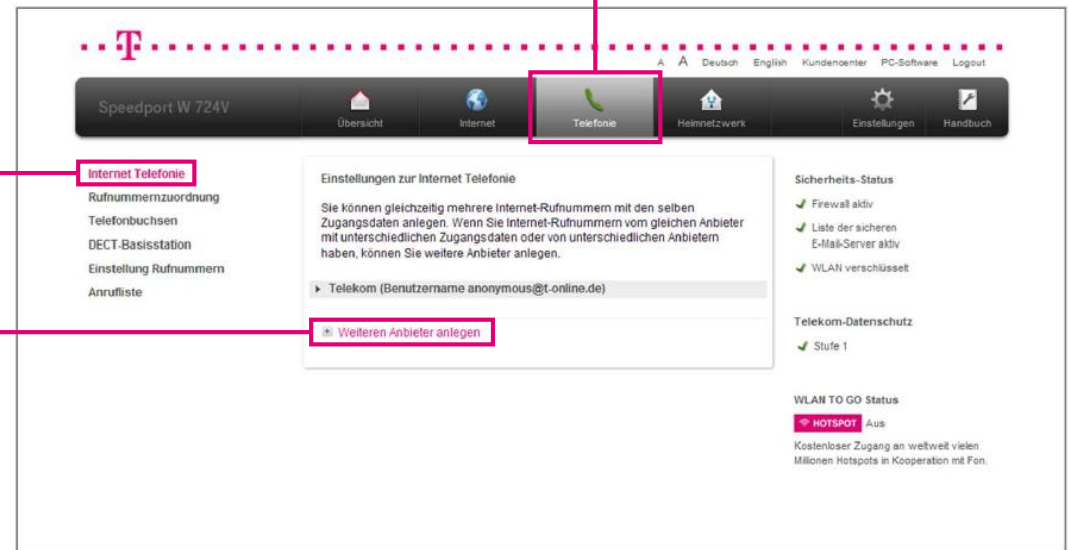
A A Deutsch English Kundencenter PC-Software Logout

Speedport W 724V

Übersicht Internet Telefonie Heimnetzwerk Einstellungen Handbuch

Internet Telefonie
Rufnummernzuordnung
Telefonbuchsen
DECT-Basisstation
Einstellung Rufnummern
Anrufliste

Einstellungen zur Internet Telefonie

Sie können gleichzeitig mehrere Internet-Rufnummern mit den selben Zugangsdaten anlegen. Wenn Sie Internet-Rufnummern vom gleichen Anbieter mit unterschiedlichen Zugangsdaten oder von unterschiedlichen Anbietern haben, können Sie weitere Anbieter anlegen.

Telekom (Benutzername anonymous@t-online.de)

Weiteren Anbieter anlegen

Sicherheits-Status
Firewall aktiv
Liste der sicheren E-Mail-Server aktiv
WLAN verschlüsselt

Telekom-Datenschutz
Stufe 1

WLAN TO GO Status
HOTSPOT Aus
Kostenloser Zugang an weltweit vielen Millionen Hotspots in Kooperation mit Fon.